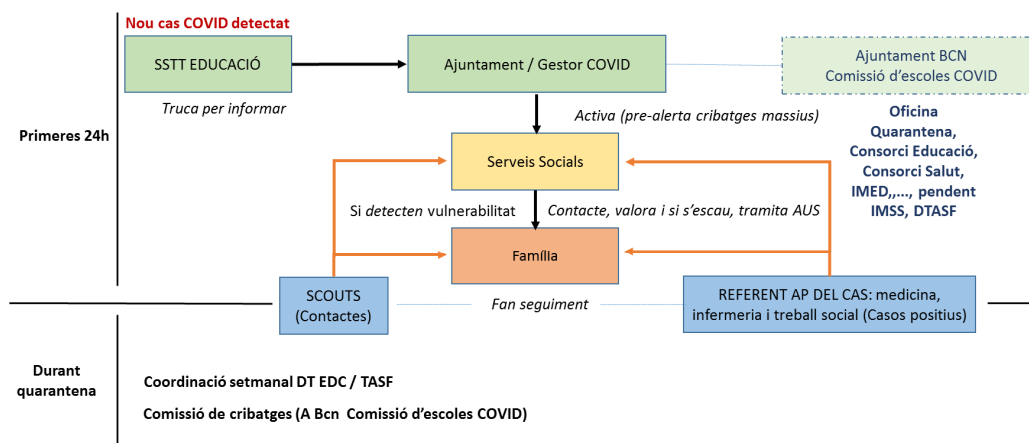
Nou cas COVID detectat

SSTT EDUCACIÓ

Ajuntament / Gestor COVID

Ajuntament BCN
Comissió d'escoles COVID

Truca per informar

Activa (pre-alerta cribatges massius)

Oficina Quarantena, Consorci Educació, Consorci Salut, IMED,,..., pendent IMSS, DTASF

Primeres 24h

Serveis Socials

Si detecten vulnerabilitat

Contacte, valora i si s'escau, tramita AUS

Família

SCOUTS
(Contactes)

Fan seguiment

REFERENT AP DEL CAS: medicina, infermeria i treball social (Casos positius)

Durant quarantena

Coordinació setmanal DT EDC / TASF

Comissió de cribatges (A Bcn Comissió d'escoles COVID)